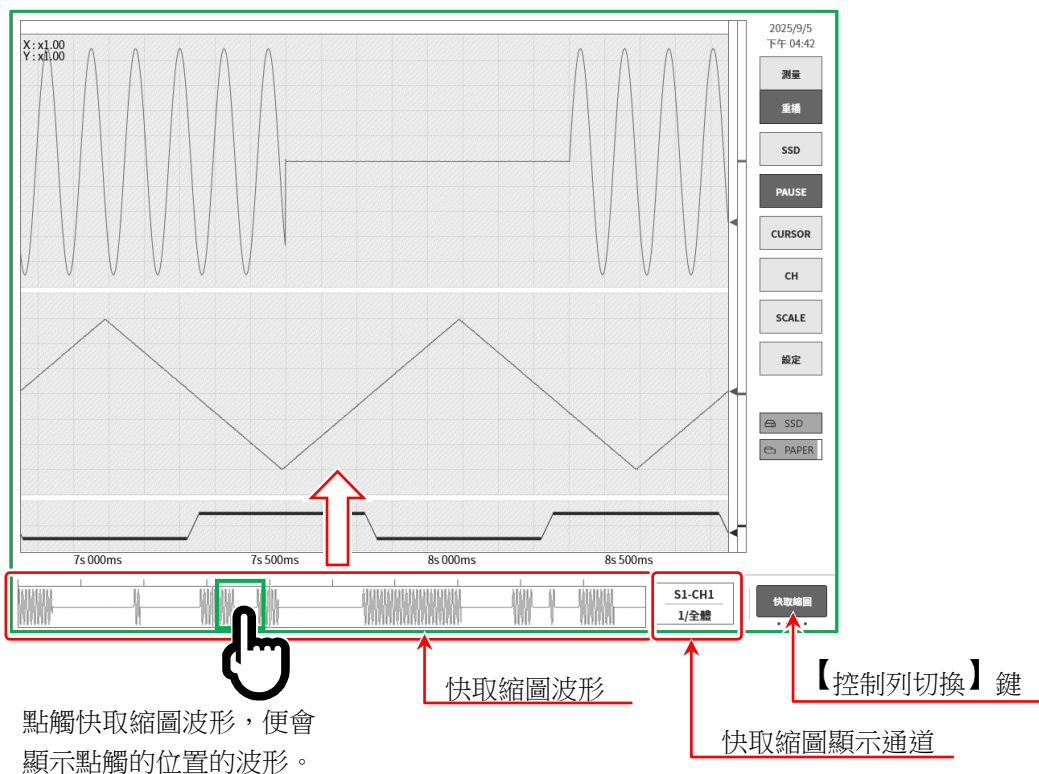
X : x1.00
Y : x1.00

2025/9/5
下午 04:42

測量
重播
SSD
PAUSE
CURSOR
CH
SCALE
設定
SSD
PAPER

7s 000ms
7s 500ms
8s 000ms
8s 500ms

S1-CH1
1/全體

快取縮圖

【控制列切換】鍵

快取縮圖波形

點觸快取縮圖波形，便會顯示點觸的位置的波形。

快取縮圖顯示通道